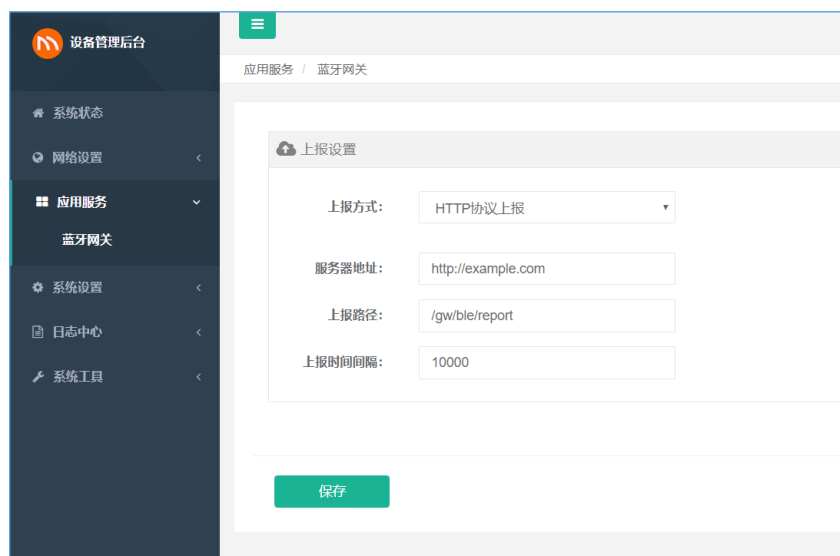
设备管理后台

系统状态
网络设置
应用服务
蓝牙网关
系统设置
日志中心
系统工具

应用服务 / 蓝牙网关

上报设置

上报方式: HTTP协议上报

服务器地址: http://example.com

上报路径: /gw/ble/report

上报时间间隔: 10000

保存